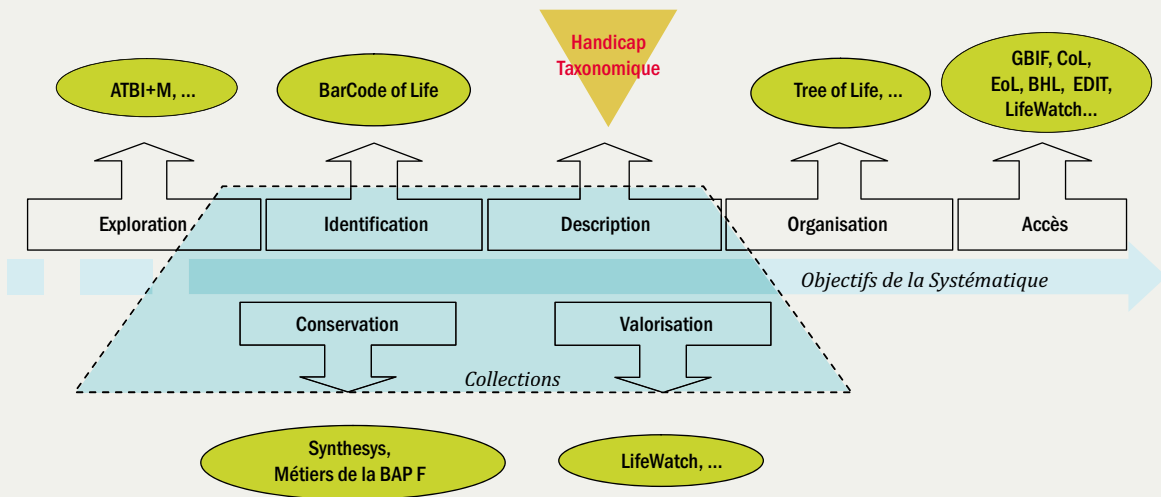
Handicap Taxonomique

ATBI+M, ...

BarCode of Life

Tree of Life, ...

GBIF, CoL, EoL, BHL, EDIT, LifeWatch...

Exploration

Identification

Description

Organisation

Accès

Objectifs de la Systématique

Conservation

Valorisation

Collections

Synthesys, Métiers de la BAP F

LifeWatch, ...